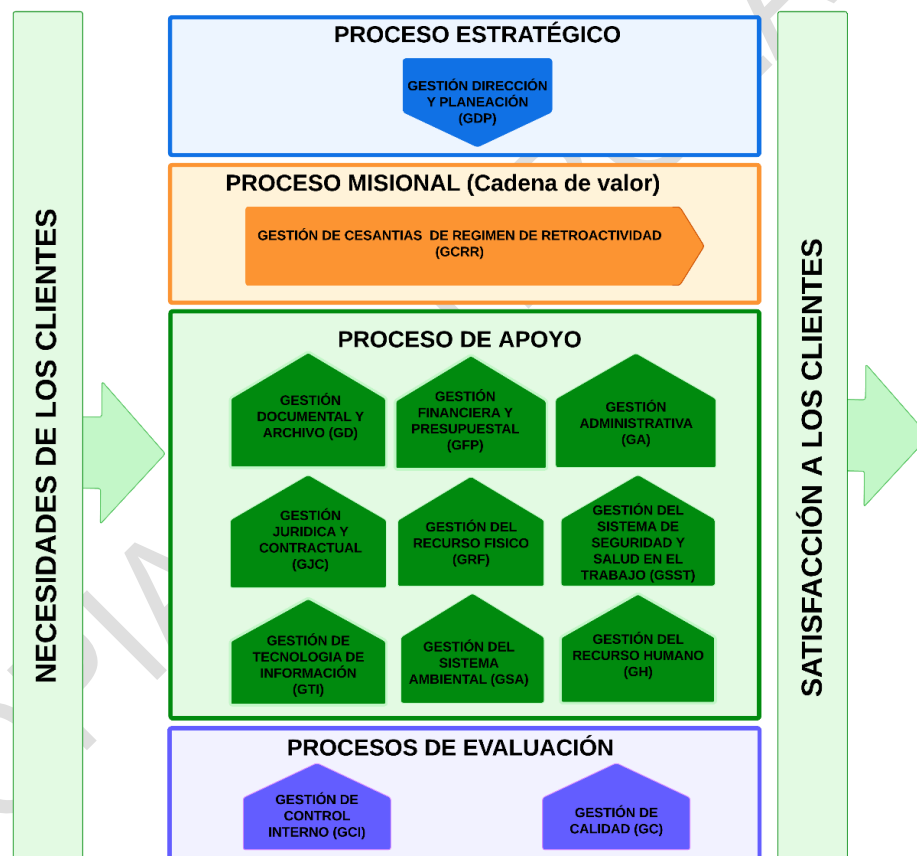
NECESIDADES DE LOS CLIENTES

PROCESO ESTRATÉGICO

GESTIÓN DIRECCIÓN Y PLANEACIÓN (GDP)

PROCESO MISIONAL (Cadena de valor)

GESTIÓN DE CESANTIAS DE REGIMEN DE RETROACTIVIDAD (GCRR)

PROCESO DE APOYO

GESTIÓN DOCUMENTAL Y ARCHIVO (GD)

GESTIÓN FINANCIERA Y PRESUPUESTAL (GFP)

GESTIÓN ADMINISTRATIVA (GA)

GESTIÓN JURIDICA Y CONTRACTUAL (GJC)

GESTIÓN DEL RECURSO FISICO (GRF)

GESTIÓN DEL SISTEMA DE SEGURIDAD Y SALUD EN EL TRABAJO (GSST)

GESTIÓN DE TECNOLOGIA DE INFORMACIÓN (GTI)

GESTIÓN DEL SISTEMA AMBIENTAL (GSA)

GESTIÓN DEL RECURSO HUMANO (GH)

PROCESOS DE EVALUACIÓN

GESTIÓN DE CONTROL INTERNO (GCI)

GESTIÓN DE CALIDAD (GC)

SATISFACCIÓN A LOS CLIENTES

COPIA NO CONTROLADA